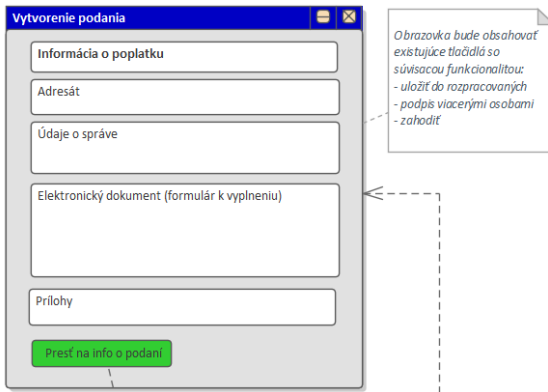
Vytvorenie podania

Informácia o poplatku

Adresát

Údaje o správe

Elektronický dokument (formulár k vyplneniu)

Prílohy

Presť na info o podaní

Obrazovka bude obsahovať existujúce tlačidlá so súvisacou funkcionalitou:
- uložiť do rozpracovaných
- podpis viacerými osobami
- zahodiť